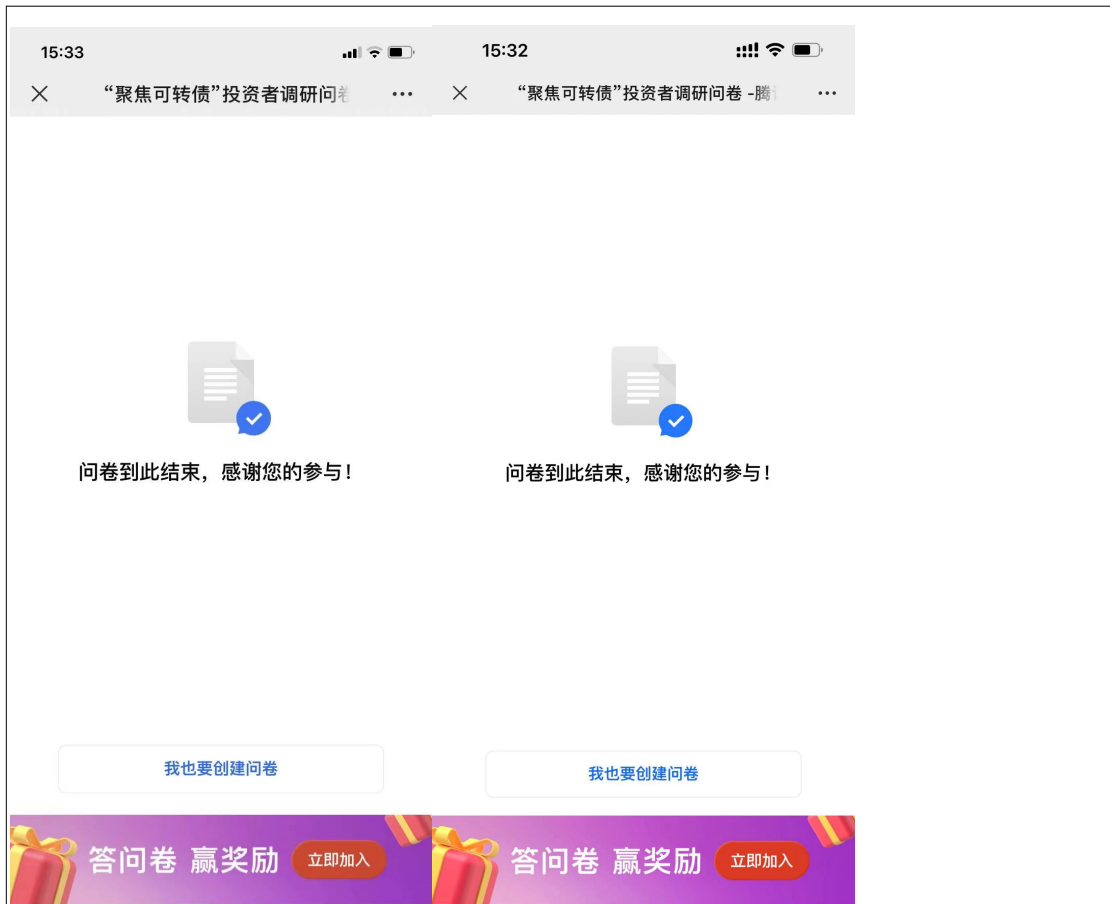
15:33

“聚焦可转债”投资者调研问卷

问卷到此结束，感谢您的参与！

我也要创建问卷

答问卷 赢奖励 立即加入

15:32

“聚焦可转债”投资者调研问卷 -腾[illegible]

问卷到此结束，感谢您的参与！

我也要创建问卷

答问卷 赢奖励 立即加入